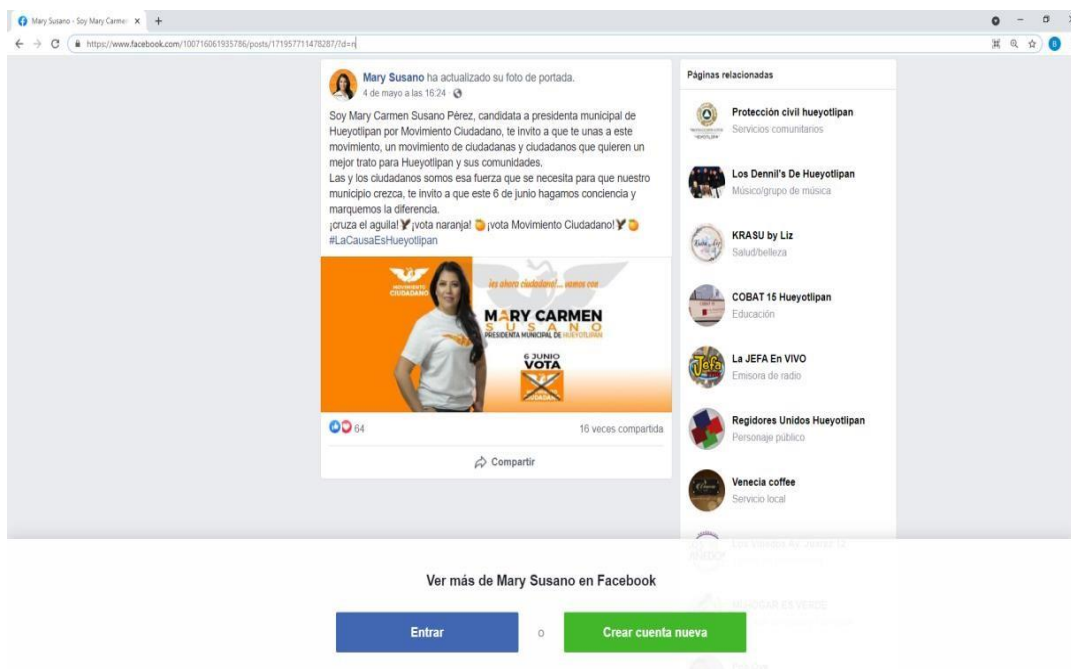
Mary Susano - Soy Mary Carmen ×

https://www.facebook.com/100716061935786/posts/171957711478287/?d=n

Mary Susano ha actualizado su foto de portada.
4 de mayo a las 16:24

Soy Mary Carmen Susano Pérez, candidata a presidenta municipal de Hueyotlipan por Movimiento Ciudadano, te invito a que te unas a este movimiento, un movimiento de ciudadanas y ciudadanos que quieren un mejor trato para Hueyotlipan y sus comunidades.
Las y los ciudadanos somos esa fuerza que se necesita para que nuestro municipio crezca, te invito a que este 6 de junio hagamos conciencia y marquemos la diferencia.
¡cruza el aguila! ¡vota naranja! ¡vota Movimiento Ciudadano!
#LaCausaEsHueyotlipan

MOVIMIENTO CIUDADANO
¡es ahora ciudadano!... vamos con
MARY CARMEN
SUSANO
PRESIDENTA MUNICIPAL DE HUEYOTLIPAN
6 JUNIO
VOTA

64
16 veces compartida
Compartir

Páginas relacionadas
Protección civil hueyotlipan
Servicios comunitarios
Los Dennil's De Hueyotlipan
Músico/grupo de música
KRASU by Liz
Salud/belleza
COBAT 15 Hueyotlipan
Educación
La JEFA En VIVO
Emisora de radio
Regidores Unidos Hueyotlipan
Personaje público
Venecia coffee
Servicio local
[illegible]
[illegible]

Ver más de Mary Susano en Facebook
Entrar
o
Crear cuenta nueva